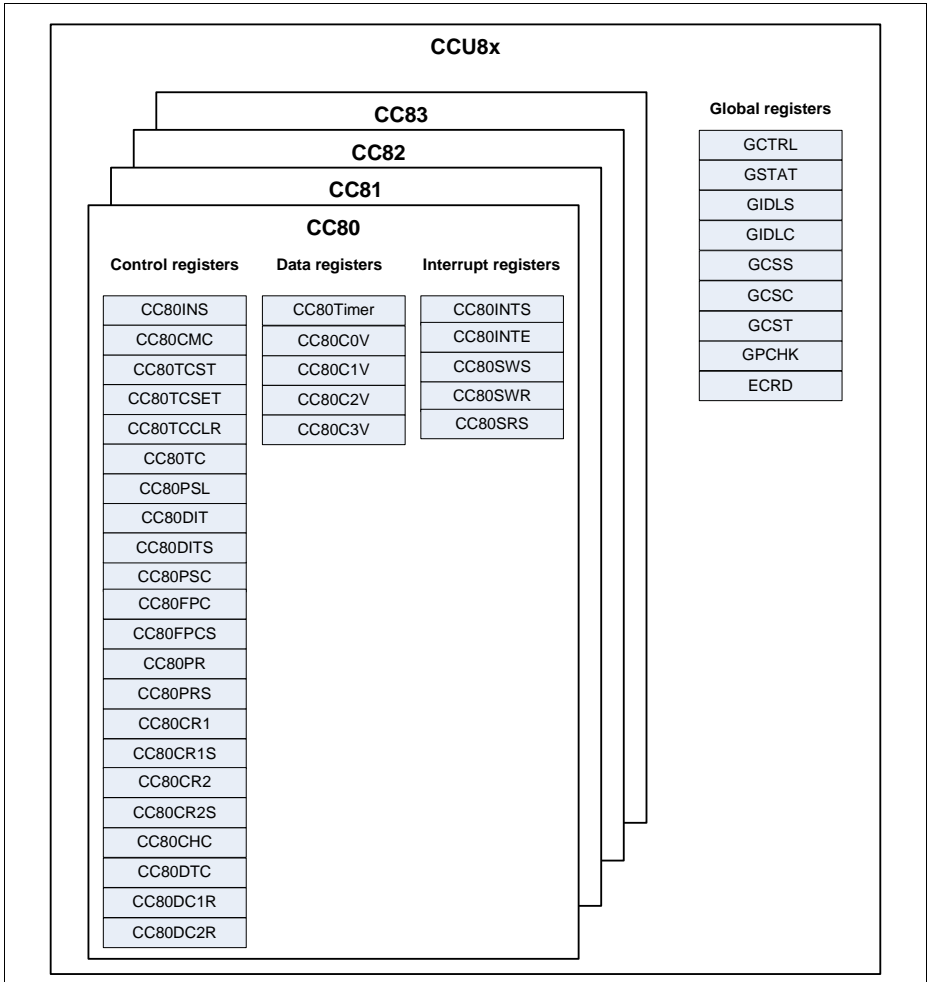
CCU8x

CC83

CC82

CC81

CC80

Control registers

CC80INS
CC80CMC
CC80TCST
CC80TCSET
CC80TCCLR
CC80TC
CC80PSL
CC80DIT
CC80DITS
CC80PSC
CC80FPC
CC80FPCS
CC80PR
CC80PRS
CC80CR1
CC80CR1S
CC80CR2
CC80CR2S
CC80CHC
CC80DTC
CC80DC1R
CC80DC2R

Data registers

CC80Timer
CC80C0V
CC80C1V
CC80C2V
CC80C3V

Interrupt registers

CC80INTS
CC80INTE
CC80SWS
CC80SWR
CC80SRS

Global registers

GCTRL
GSTAT
GIDLS
GIDLC
GCSS
GCSC
GCST
GPCHK
ECRD